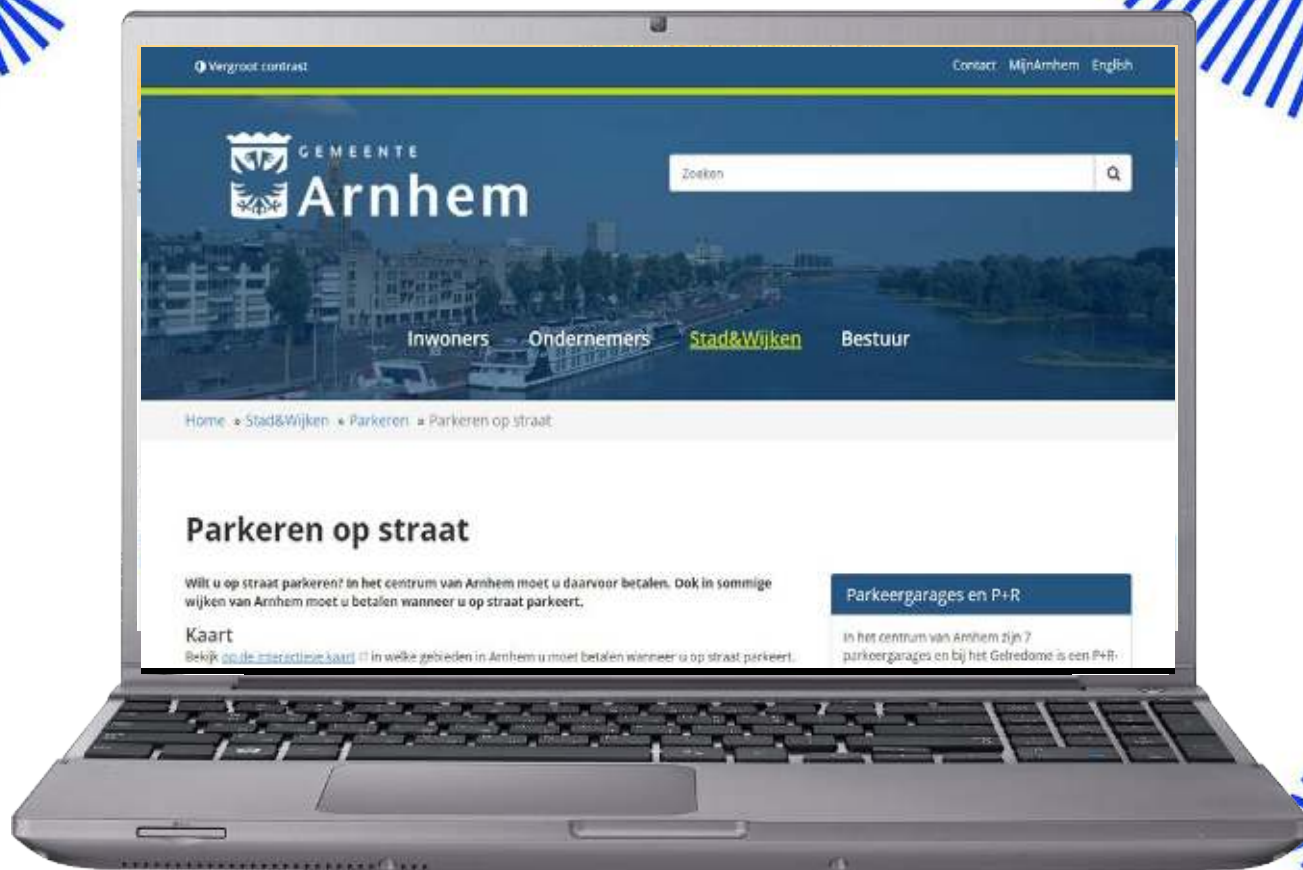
Vergroot contrast

Contact MijnArnhem English

GEMEENTE Arnhem

Zoeken

Inwoners Ondernemers Stad&Wijken Bestuur

Home » Stad&Wijken » Parkeren » Parkeren op straat

Parkeren op straat

Wilt u op straat parkeren? In het centrum van Arnhem moet u daarvoor betalen. Ook in sommige wijken van Arnhem moet u betalen wanneer u op straat parkeert.

Kaart

Bekijk op de interactieve kaart in welke gebieden in Arnhem u moet betalen wanneer u op straat parkeert.

Parkeergarages en P+R

In het centrum van Arnhem zijn 7 parkeergarages en bij het Gelredome is een P+R-